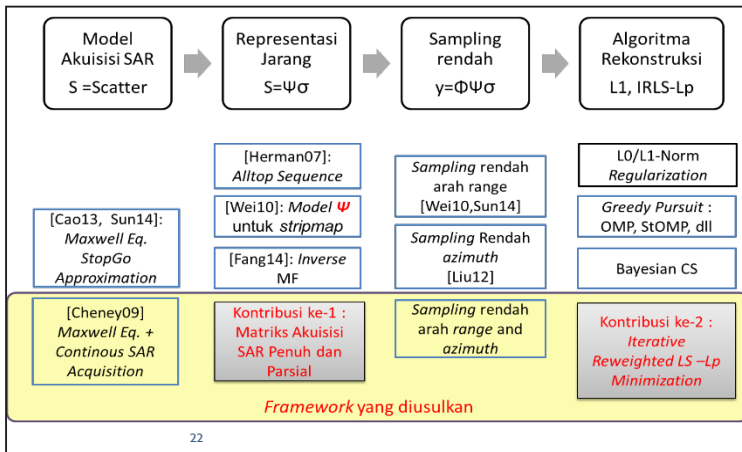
Model Akuisisi SAR
S =Scatter

Representasi Jarang
S=Ψσ

Sampling rendah
y=ΦΨσ

Algoritma Rekonstruksi
L1, IRLS-Lp

[Cao13, Sun14]: *Maxwell Eq. StopGo Approximation*

[Herman07]: *Alltop Sequence*

[Wei10]: *Model Ψ* untuk *stripmap*

[Fang14]: *Inverse* MF

*Sampling* rendah arah range [Wei10,Sun14]

*Sampling* Rendah *azimuth* [Liu12]

L0/L1-Norm *Regularization*

*Greedy Pursuit* : OMP, StOMP, dll

Bayesian CS

[Cheney09] *Maxwell Eq. + Continous SAR Acquisition*

Kontribusi ke-1 : Matriks Akuisisi SAR Penuh dan Parsial

*Sampling* rendah arah *range* and *azimuth*

Kontribusi ke-2 : *Iterative Reweighted LS –Lp Minimization*

*Framework* yang diusulkan

22